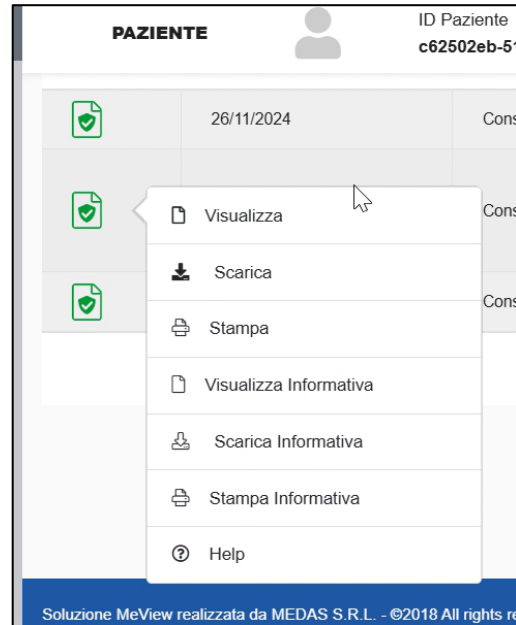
PAZIENTE

ID Paziente
c62502eb-5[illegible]

26/11/2024

Cons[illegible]

Cons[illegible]

Cons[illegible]

Visualizza

Scarica

Stampa

Visualizza Informativa

Scarica Informativa

Stampa Informativa

Help

Soluzione MeView realizzata da MEDAS S.R.L. - ©2018 All rights re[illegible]